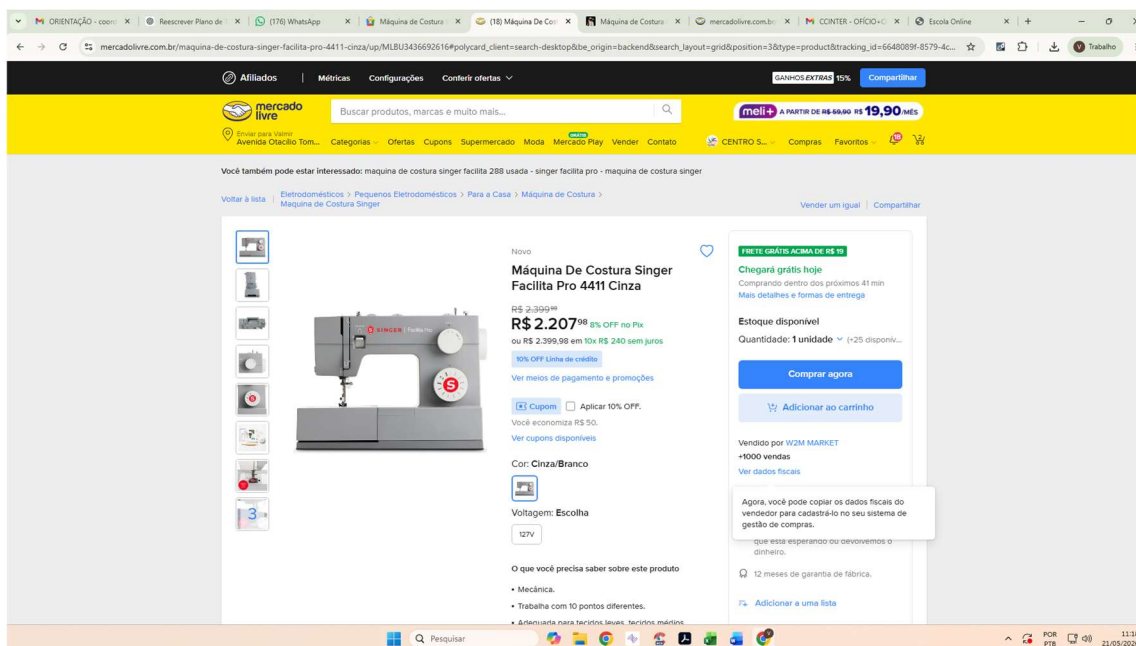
M ORIENTAÇÃO - coor × | Reescrever Plano de × | (176) WhatsApp × | Máquina de Costura × | (18) Máquina De Co × | Máquina de Costura × | mercadolivre.com.br × | M CCINTER - OFÍCIO × | Escola Online × | +

mercadolivre.com.br/maquina-de-costura-singer-facilita-pro-4411-cinza/up/MLBU3436692616#polycard_client=search-desktop&be_origin=backend&search_layout=grid&position=3&type=product&tracking_id=6648089f-8579-4c...

Trabalho

Afiliados | Métricas Configurações Conferir ofertas

GANHOS EXTRAS 15% Compartilhar

mercado livre

Buscar produtos, marcas e muito mais...

meli+ A PARTIR DE R$ 59,90 R$ 19,90/MÊS

Enviar para Valmir Avenida Otacílio Tom... Categorias Ofertas Cupons Supermercado Moda GRÁTIS Mercado Play Vender Contato CENTRO S... Compras Favoritos

Você também pode estar interessado: maquina de costura singer facilita 288 usada - singer facilita pro - maquina de costura singer

Voltar à lista | Eletrodomésticos > Pequenos Eletrodomésticos > Para a Casa > Máquina de Costura > Maquina de Costura Singer

Vender um igual | Compartilhar

3

Novo

Máquina De Costura Singer Facilita Pro 4411 Cinza

R$ 2.399$^{90}$
R$ 2.207$^{98}$ 8% OFF no Pix
ou R$ 2.399,98 em 10x R$ 240 sem juros
10% OFF Linha de crédito
Ver meios de pagamento e promoções

Cupom Aplicar 10% OFF.
Você economiza R$ 50.
Ver cupons disponíveis

Cor: Cinza/Branco

Voltagem: Escolha
127V

O que você precisa saber sobre este produto
• Mecânica.
• Trabalha com 10 pontos diferentes.
• Adequada para tecidos leves, tecidos médios

FRETE GRÁTIS ACIMA DE R$ 19
Chegará grátis hoje
Comprando dentro dos próximos 41 min
Mais detalhes e formas de entrega

Estoque disponível
Quantidade: 1 unidade (+25 disponív...

Comprar agora
Adicionar ao carrinho

Vendido por W2M MARKET
+1000 vendas
Ver dados fiscais

Agora, você pode copiar os dados fiscais do vendedor para cadastrá-lo no seu sistema de gestão de compras.

que está esperando ou devolvemos o dinheiro.

12 meses de garantia de fábrica.

Adicionar a uma lista

Pesquisar

POR PTB 11:1 21/05/202